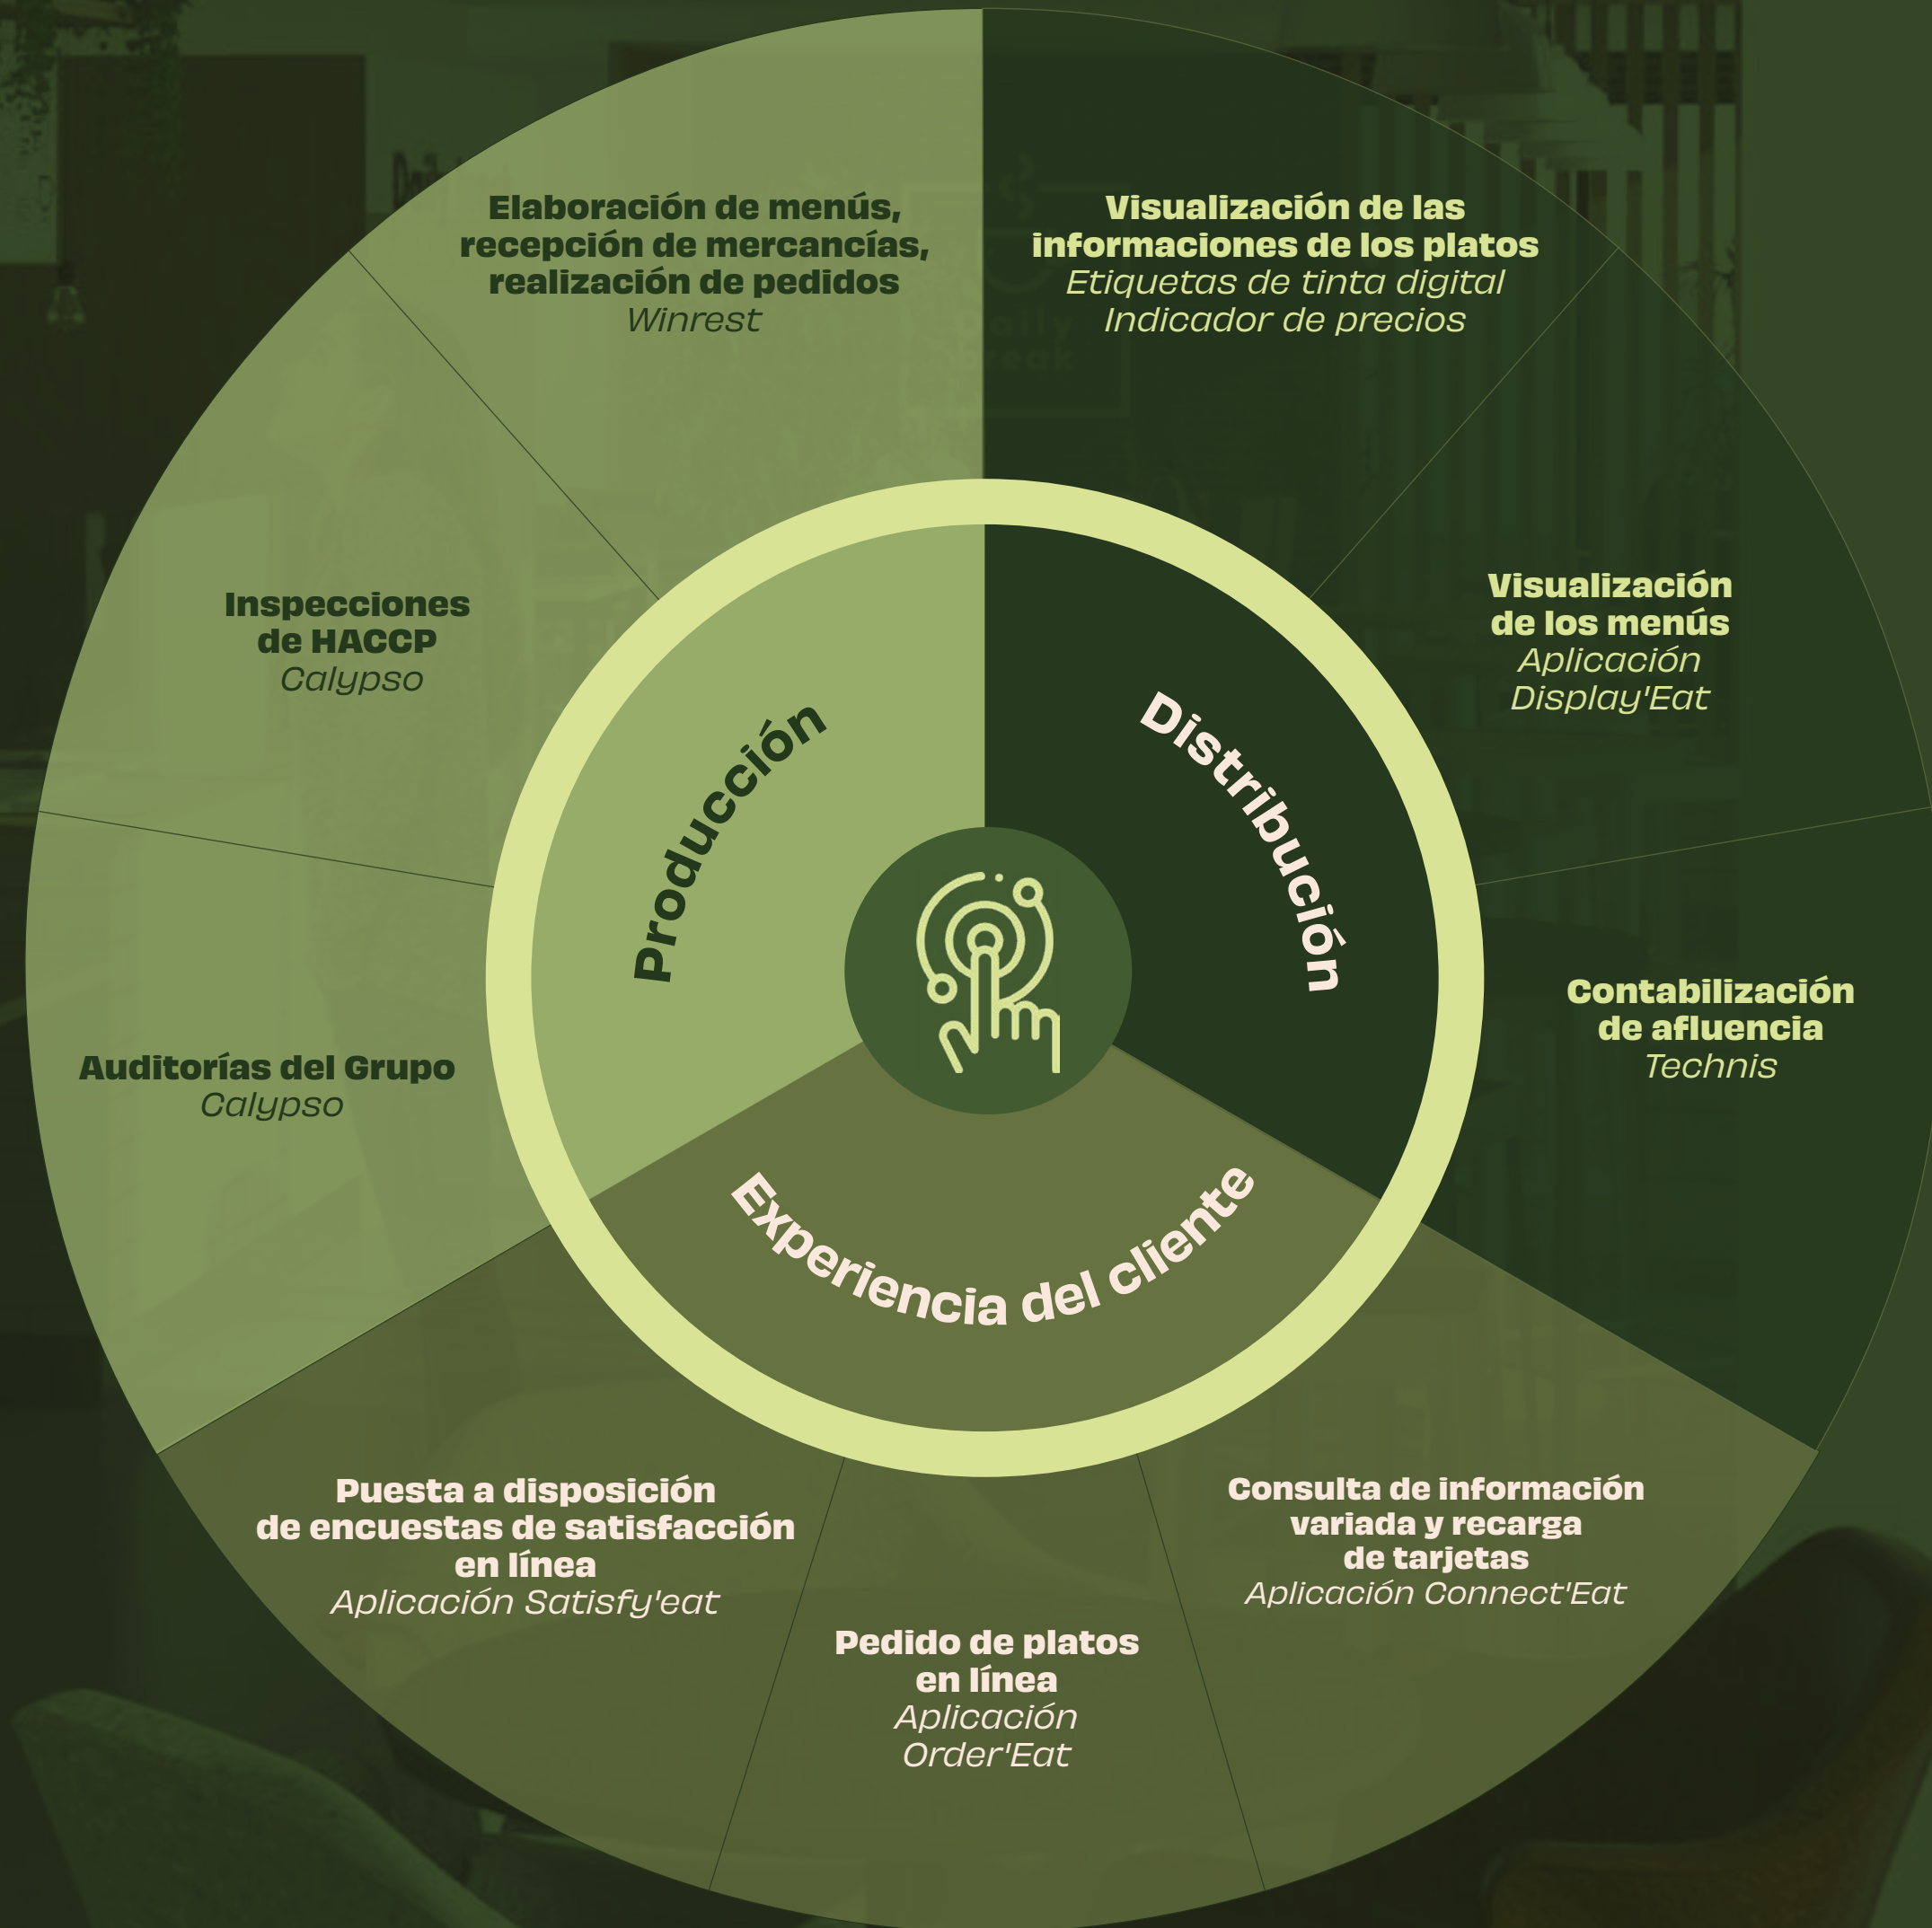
Elaboración de menús, recepción de mercancías, realización de pedidos
Winrest

Visualización de las informaciones de los platos
Etiquetas de tinta digital
Indicador de precios

Inspecciones de HACCP
Calypso

Visualización de los menús
Aplicación Display'Eat

Producción

Distribución

Contabilización de afluencia
Technis

Auditorías del Grupo
Calypso

Experiencia del cliente

Puesta a disposición de encuestas de satisfacción en línea
Aplicación Satisfy'eat

Consulta de información variada y recarga de tarjetas
Aplicación Connect'Eat

Pedido de platos en línea
Aplicación Order'Eat